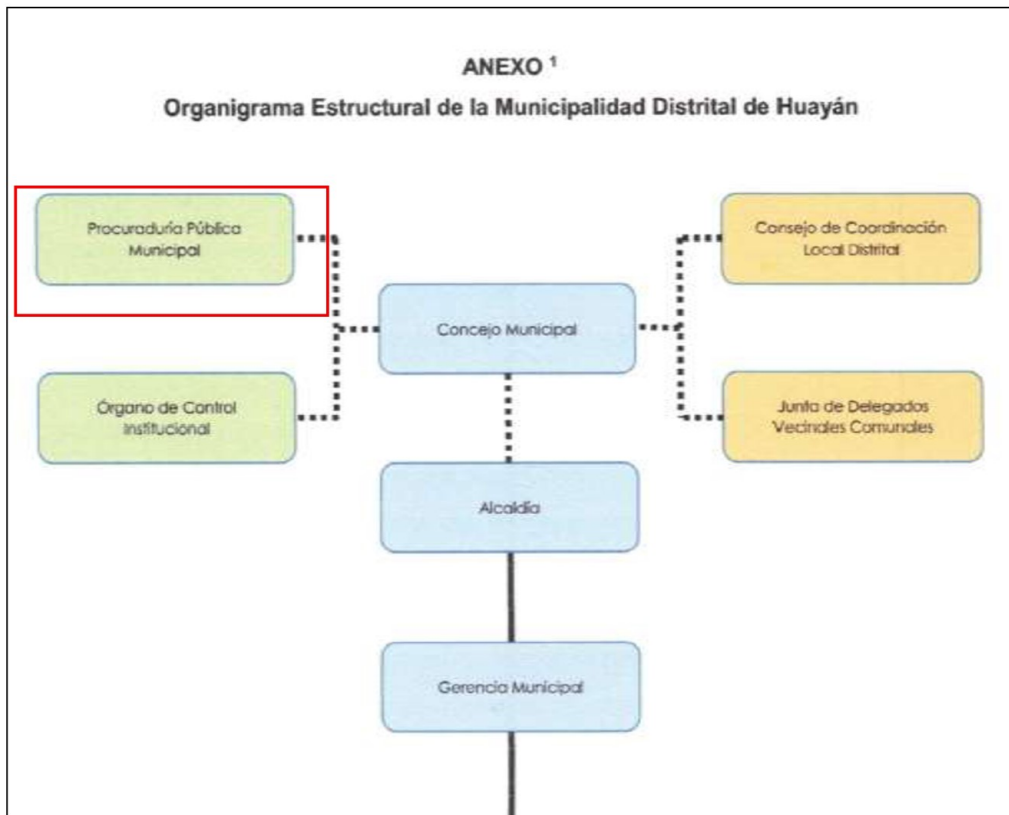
ANEXO $^1$

Organigrama Estructural de la Municipalidad Distrital de Huayán

Procuraduría Pública Municipal

Consejo de Coordinación Local Distrital

Concejo Municipal

Órgano de Control Institucional

Junta de Delegados Vecinales Comunales

Alcaldía

Gerencia Municipal